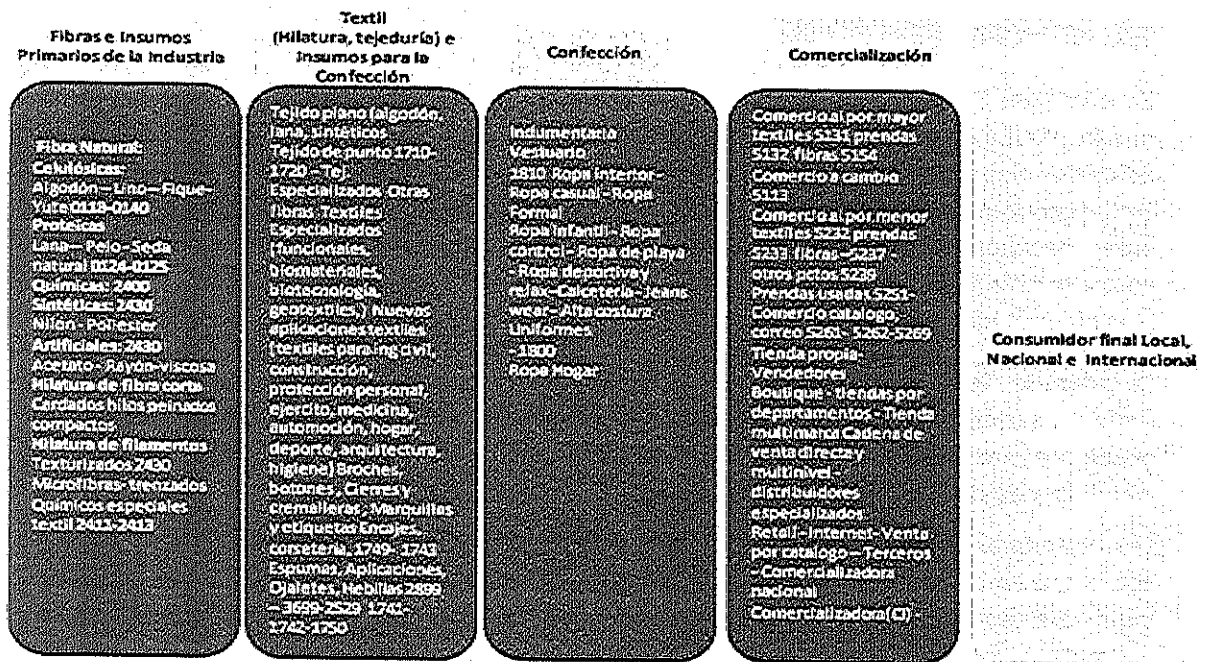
Fibras e Insumos Primarios de la Industria

Fibra Natural:
Celulósicas:
Algodón – Lino – Fique- Yute 0113-0140
Proteicas
Lana – Pelo – Seda natural 0124-0125
Químicas: 2400
Sintéticas: 2430
Nilon - Poliester
Artificiales: 2430
Acetato - Rayón-viscosa
Hilatura de fibra corta
Cardados hilos peinados compactos
Hilatura de filamentos
Texturizados 2430
Microfibras- trenzados
Químicos especiales textil 2411-2413

Textil (Hilatura, tejeduría) e Insumos para la Confección

Tejido plano (algodón, lana, sintéticos
Tejido de punto 1710-1720 – Tej. Especializados Otras fibras Textiles Especializados (funcionales, biomateriales, biotecnología, geotextiles,) Nuevos aplicaciones textiles (textiles para ing civil, construcción, protección personal, ejercito, medicina, automoción, hogar, deporte, arquitectura, higiene) Broches, botones, Cierres y cremalleras, Marquillas y etiquetas Encajes, corsetería, 1749- 1743 Espumas, Aplicaciones, Ojaletes, Hebillas 2899 – 3699-2529 1741-1742-1750

Confección

Indumentaria
Vestuario
1810 Ropa interior - Ropa casual – Ropa Formal
Ropa infantil – Ropa control – Ropa de playa - Ropa deportiva y relax – Calcetería - Jeans wear – Alta costura Uniformes
-1800
Ropa Hogar

Comercialización

Comercio al por mayor textiles 5131 prendas 5132 fibras 5156
Comercio a cambio 5113
Comercio al por menor textiles 5232 prendas 5233 fibras – 5237 - otros pctos 5239
Prendas usadas 5251 - Comercio catalogo, correo 5261- 5262-5269
Tienda propia-Vendedores
Boutique - tiendas por departamentos - Tienda multimarca Cadena de venta directa y multinivel - distribuidores especializados
Retail – Internet – Venta por catalogo – Terceros - Comercializadora nacional
Comercializadora(CI) -

Consumidor final Local, Nacional e Internacional